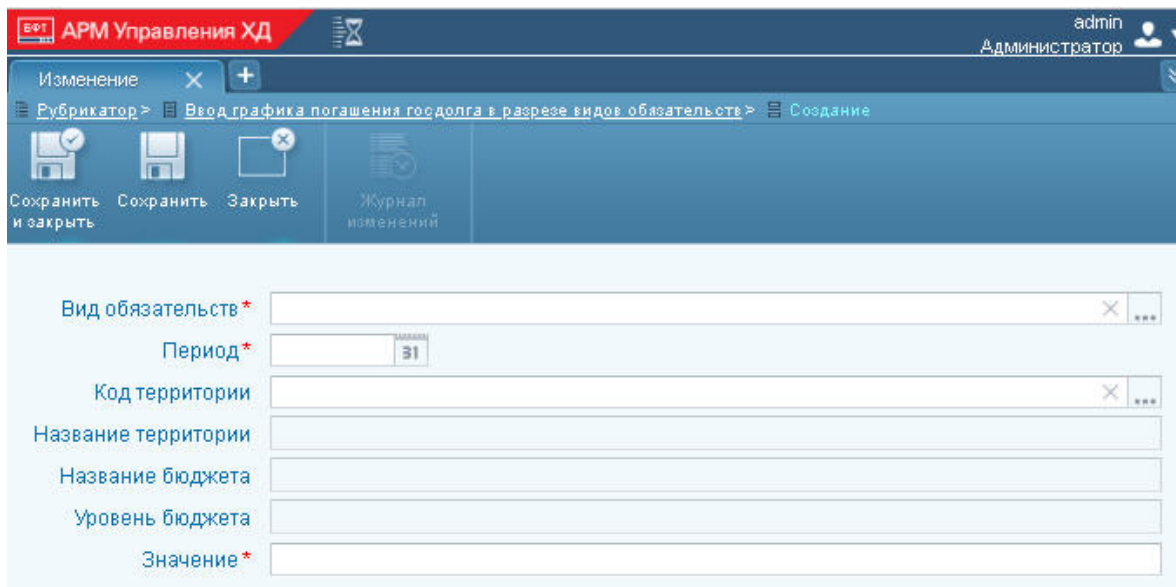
БФТ АРМ Управления ХД

admin
Администратор

Изменение

Рубрикатор > Ввод графика погашения госдолга в разрезе видов обязательств > Создание

Сохранить и закрыть
Сохранить
Закрыть
Журнал изменений

Вид обязательств*
Период*
31
Код территории
Название территории
Название бюджета
Уровень бюджета
Значение*